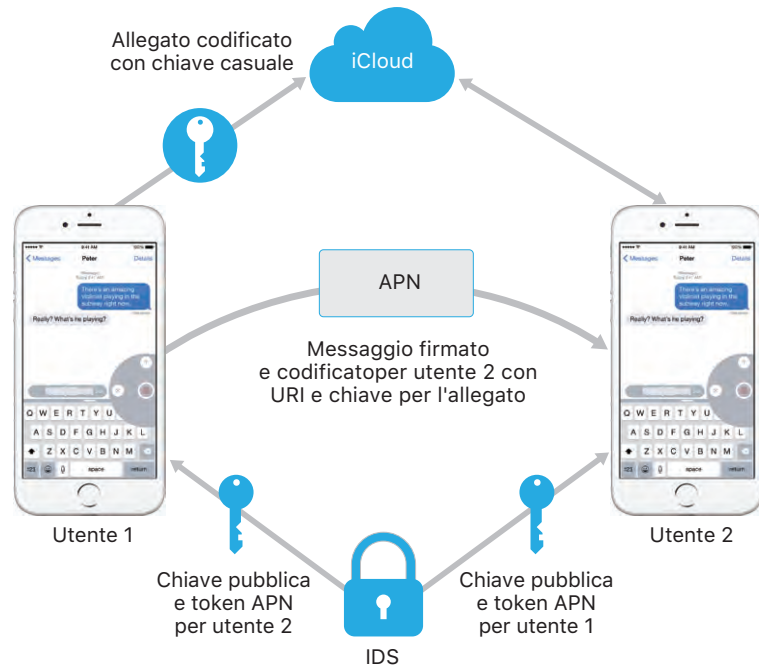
Allegato codificato con chiave casuale

iCloud

APN

Messaggio firmato e codificatoper utente 2 con URI e chiave per l'allegato

Messages Peter Details

There's an amazing stickset playing in the subway right now.

Really? What's he playing?

Q W E R T Y U I O P
A S D F G H J K L
Z X C V B N M
123 space return

Messages Peter Details

There's an amazing stickset playing in the subway right now.

Really? What's he playing?

Q W E R T Y U I O P
A S D F G H J K L
Z X C V B N M
123 space return

Utente 1

Utente 2

Chiave pubblica e token APN per utente 2

Chiave pubblica e token APN per utente 1

IDS